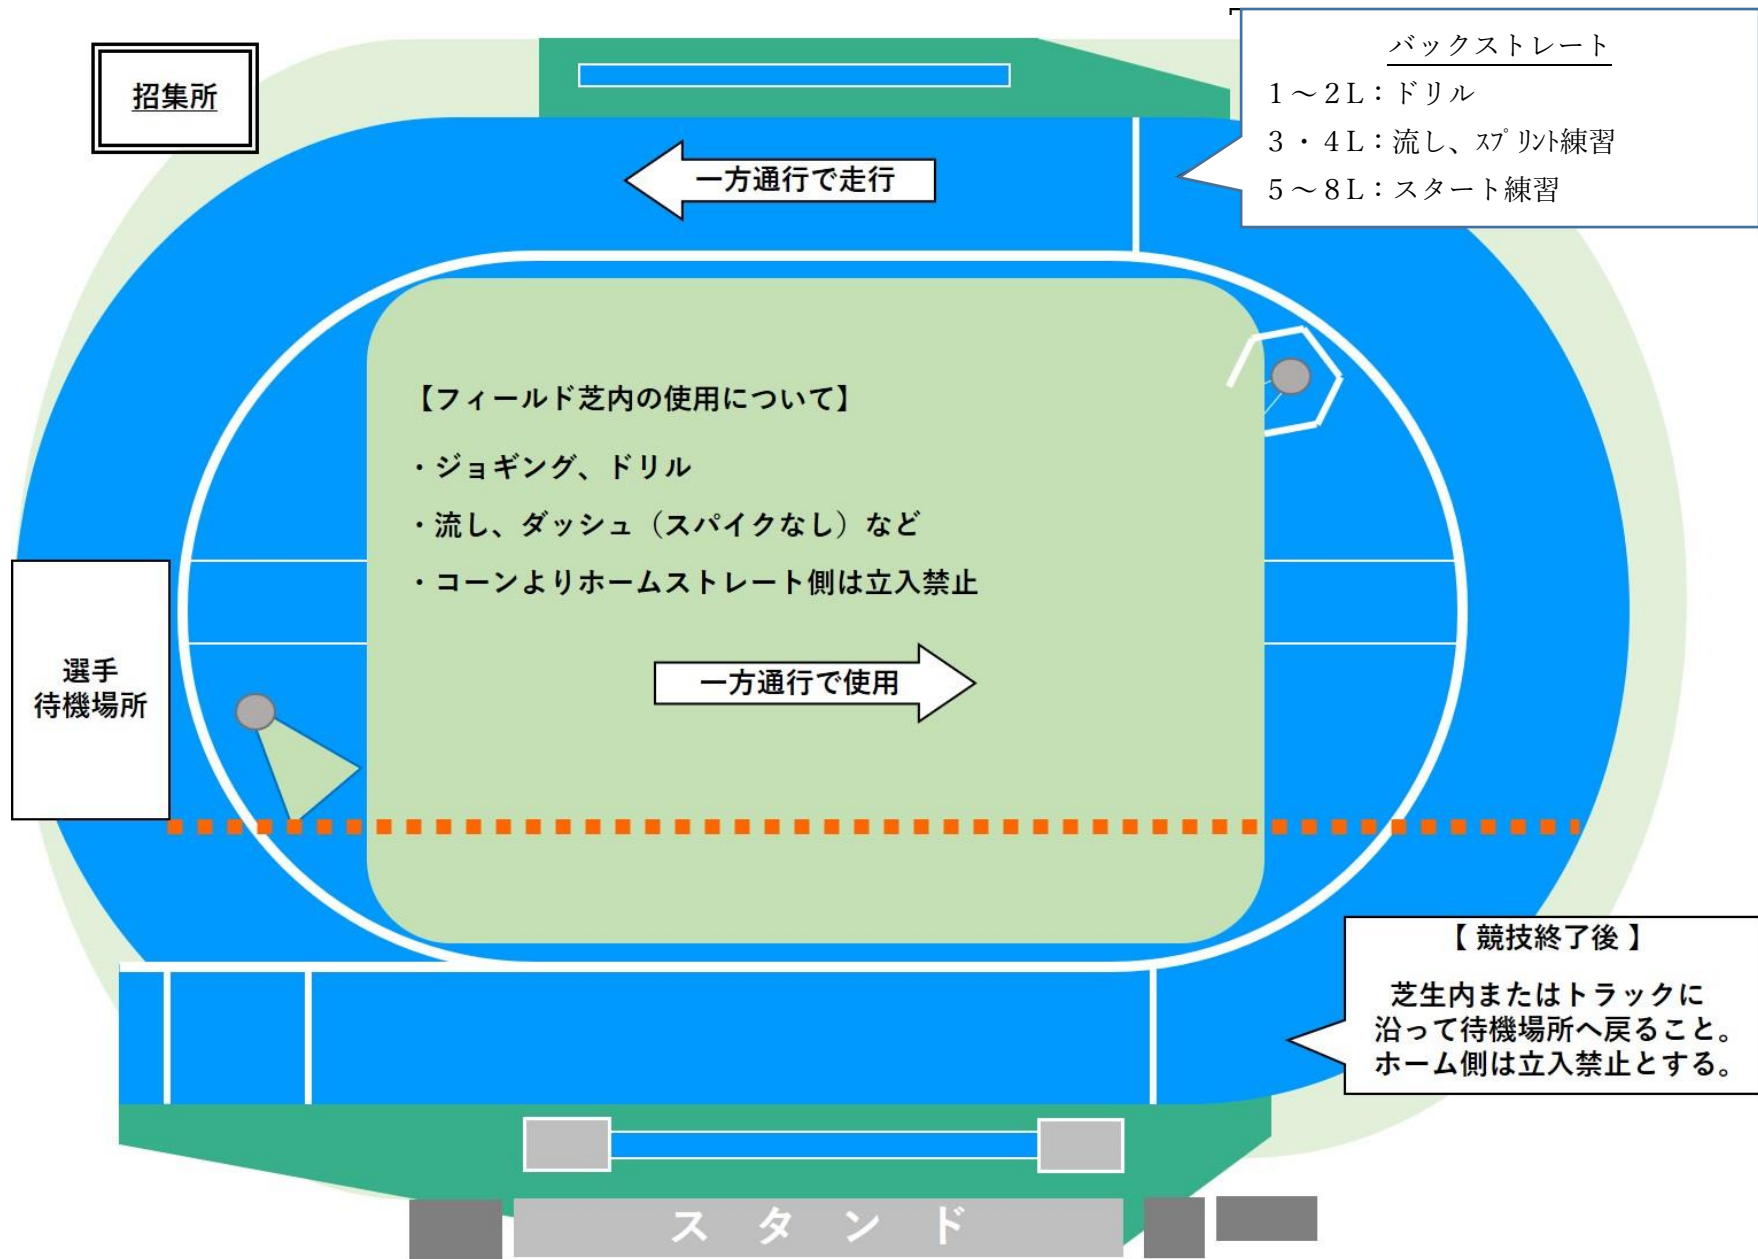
招集所

一方通行で走行

バックストレート
1～2L：ドリル
3・4L：流し、ｽﾌﾟﾘﾝﾄ練習
5～8L：スタート練習

【フィールド芝内の使用について】
・ジョギング、ドリル
・流し、ダッシュ（スパイクなし）など
・コーンよりホームストレート側は立入禁止

一方通行で使用

選手
待機場所

【 競技終了後 】
芝生内またはトラックに沿って待機場所へ戻ること。ホーム側は立入禁止とする。

ス タ ン ド